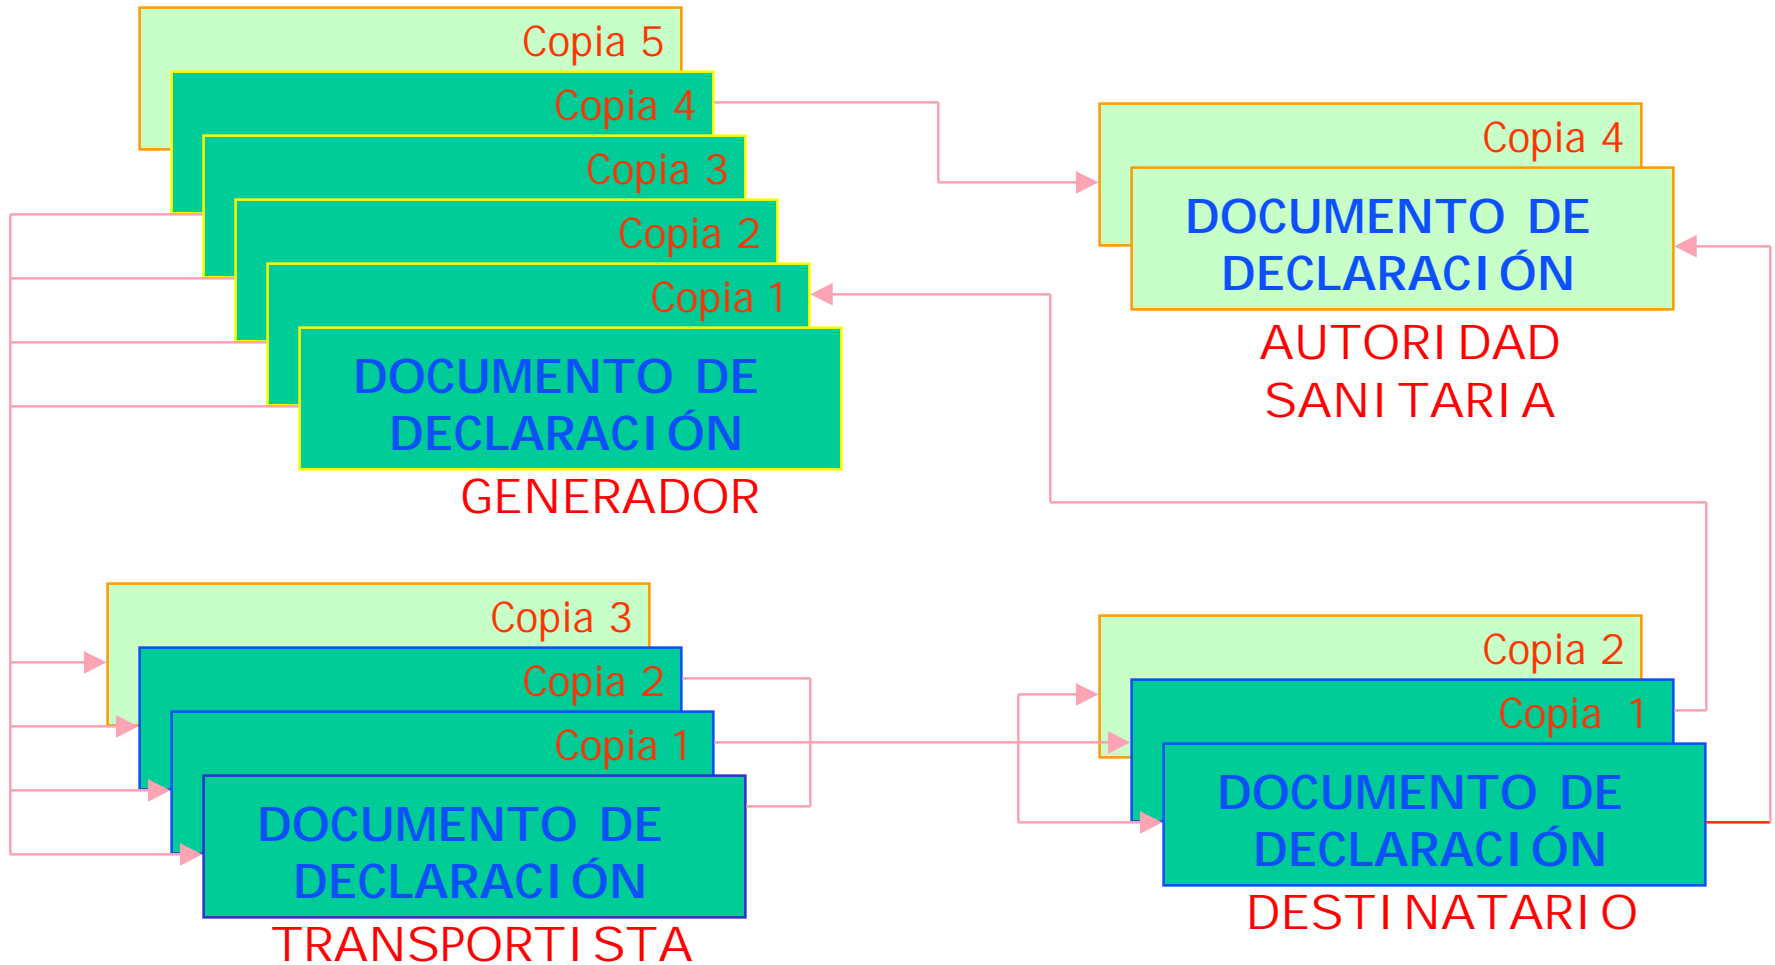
Copia 5
Copia 4
Copia 3
Copia 2
Copia 1
DOCUMENTO DE DECLARACIÓN
GENERADOR

Copia 4
DOCUMENTO DE DECLARACIÓN
AUTORIDAD SANITARIA

Copia 3
Copia 2
Copia 1
DOCUMENTO DE DECLARACIÓN
TRANSPORTISTA

Copia 2
Copia 1
DOCUMENTO DE DECLARACIÓN
DESTINATARIO